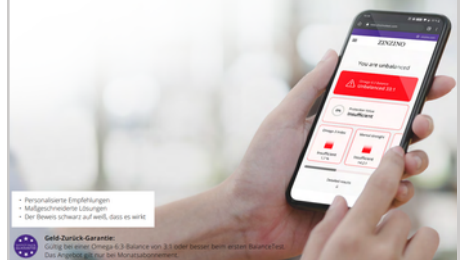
ZINZINO

You are unbalanced

Unbalanced 20:1

Insufficient

Insufficient

Insufficient

• Personalisierte Empfehlungen
• Maßgeschneiderte Lösungen
• Der Beweis schwarz auf weiß, dass es wirkt

Geld-Zurück-Garantie:
Gültig bei einer Omega-6:3-Balance von 3:1 oder besser beim ersten BalanceTest.
Das Angebot gilt nur bei Monatsabonnement.